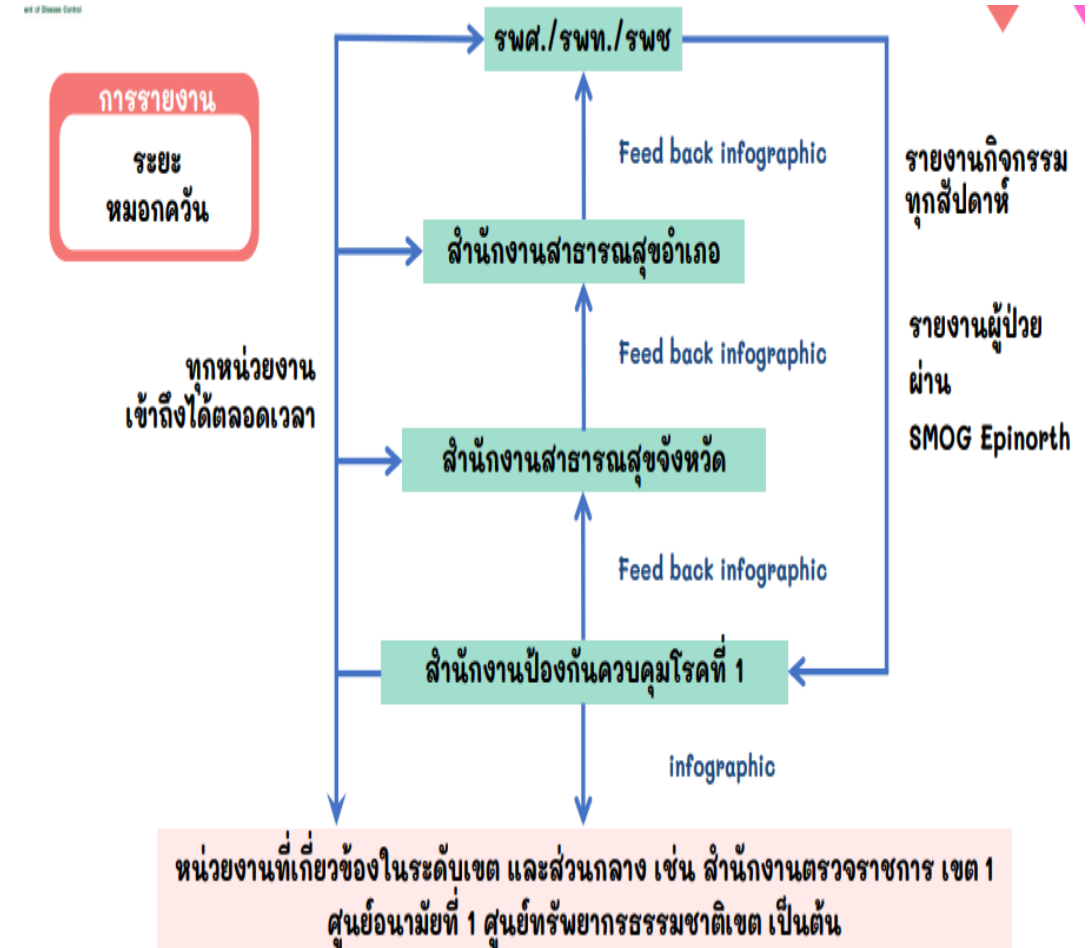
ent of Disease Control

การรายงาน

ระยะ
หมอกควัน

รพศ./รพท./รพช

Feed back infographic

รายงานกิจกรรม
ทุกสัปดาห์

สำนักงานสาธารณสุขอำเภอ

Feed back infographic

รายงานผู้ป่วย
ผ่าน
SMOG Epinorth

ทุกหน่วยงาน
เข้าถึงได้ตลอดเวลา

สำนักงานสาธารณสุขจังหวัด

Feed back infographic

สำนักงานป้องกันควบคุมโรคที่ 1

infographic

หน่วยงานที่เกี่ยวข้องในระดับเขต และส่วนกลาง เช่น สำนักงานตรวจราชการ เขต 1
ศูนย์อนามัยที่ 1 ศูนย์ทรัพยากรธรรมชาติเขต เป็นต้น